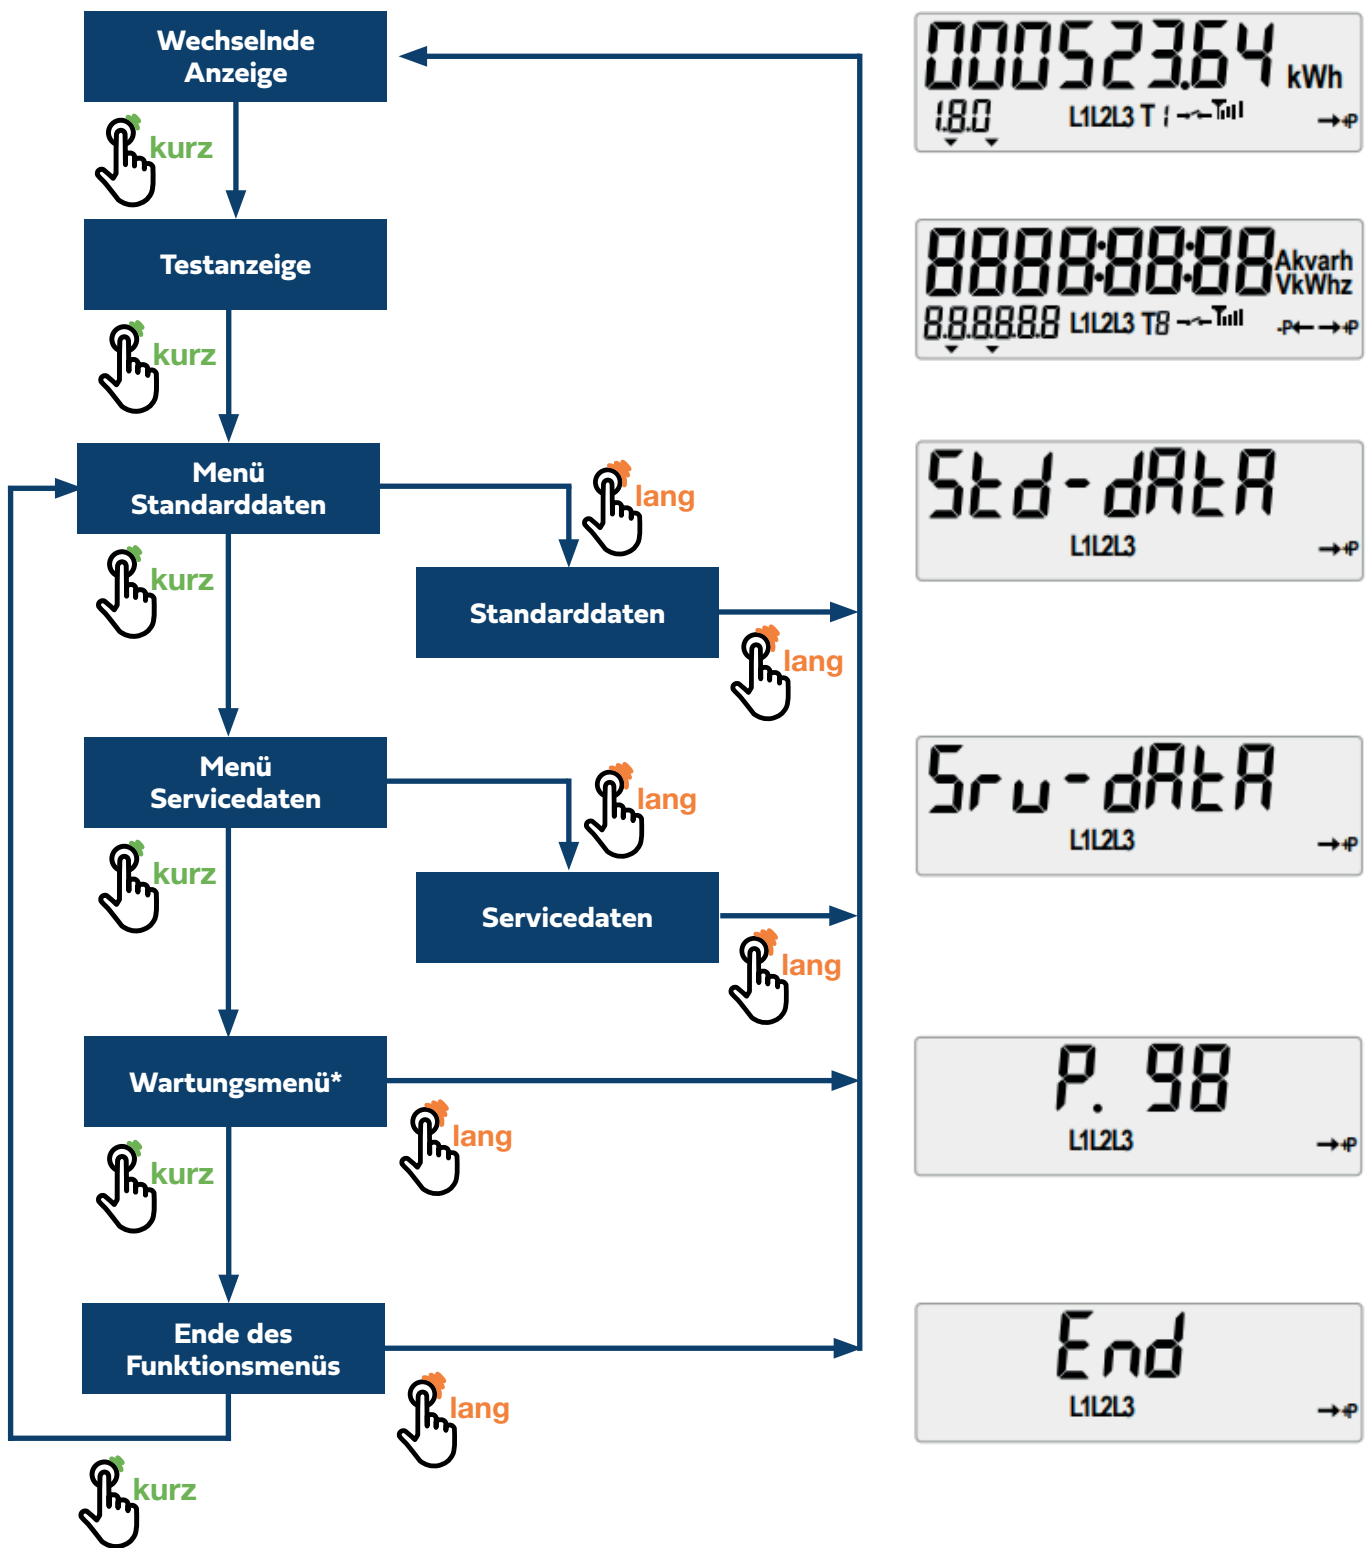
Wechselnde Anzeige

kurz

Testanzeige

kurz

Menü Standarddaten

lang

kurz

Standarddaten

lang

Menü Servicedaten

lang

kurz

Servicedaten

lang

Wartungsmenü*

lang

kurz

Ende des Funktionsmenüs

lang

kurz

00052364 kWh
1.8.0 L1L2L3 T

88888888 Akvarh VkWhz
8.8.8.8.8.8 L1L2L3 T8

Std-dAtA
L1L2L3

Sru-dAtA
L1L2L3

P. 98
L1L2L3

End
L1L2L3